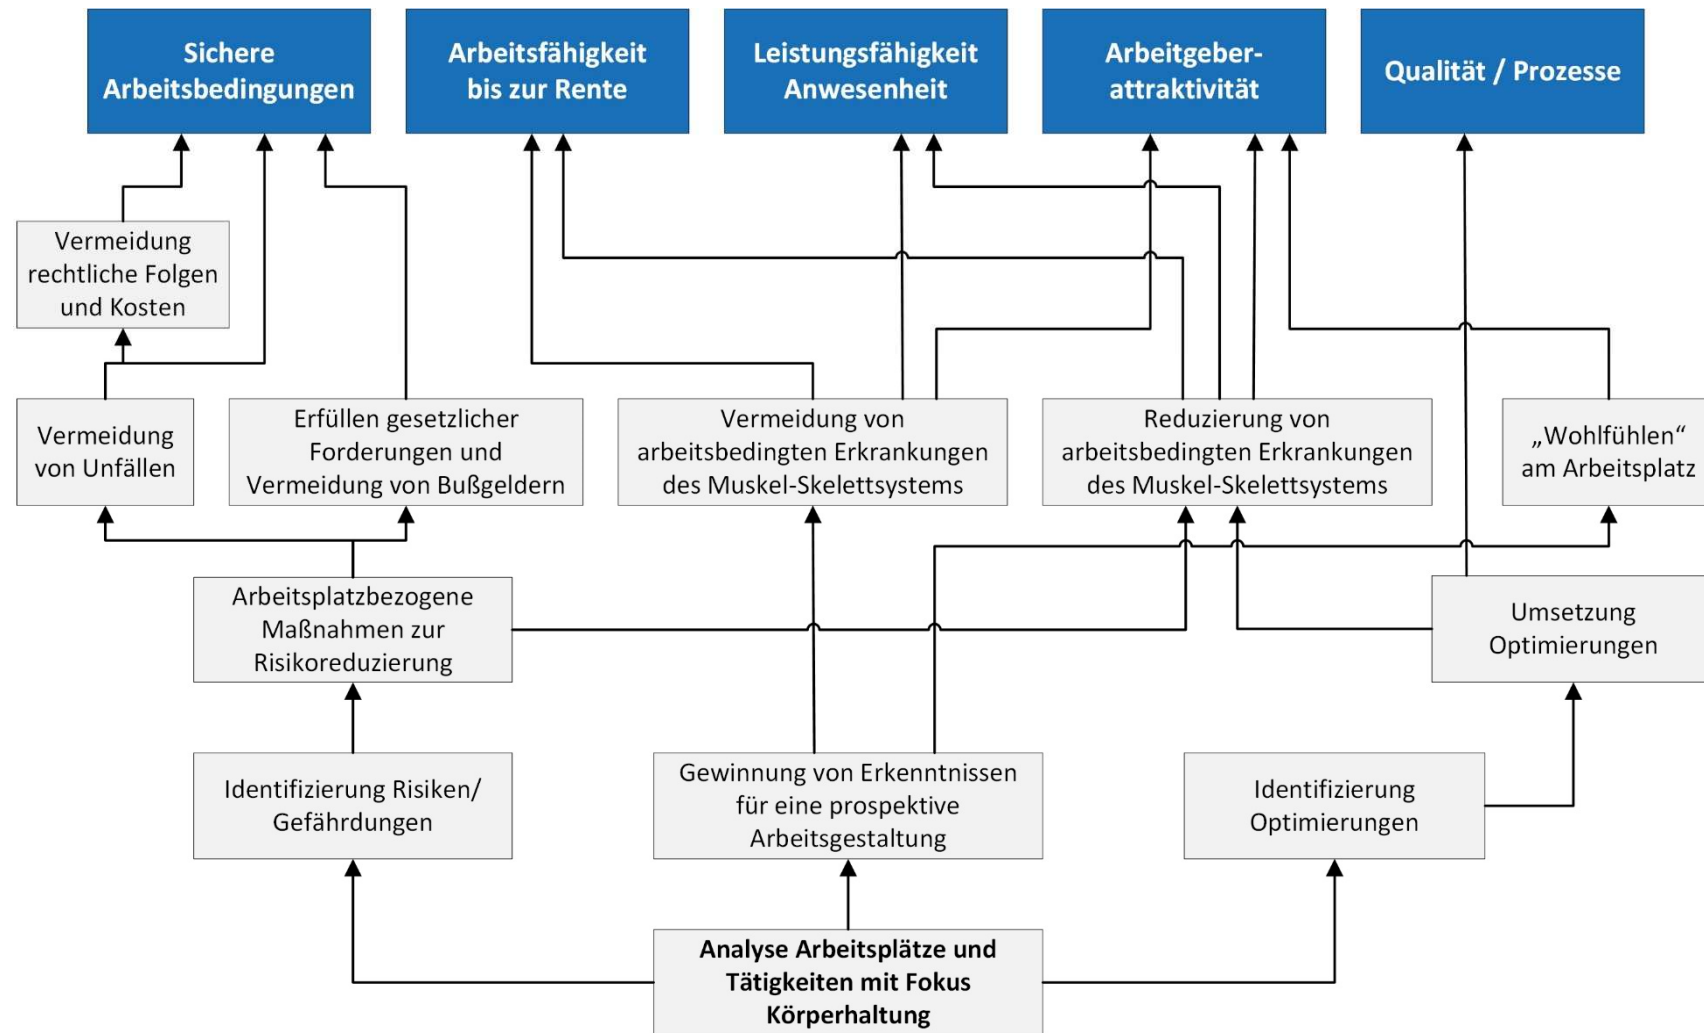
Sichere Arbeitsbedingungen

Arbeitsfähigkeit bis zur Rente

Leistungsfähigkeit Anwesenheit

Arbeitgeber-attraktivität

Qualität / Prozesse

Vermeidung rechtliche Folgen und Kosten

Vermeidung von Unfällen

Erfüllen gesetzlicher Forderungen und Vermeidung von Bußgeldern

Vermeidung von arbeitsbedingten Erkrankungen des Muskel-Skelettsystems

Reduzierung von arbeitsbedingten Erkrankungen des Muskel-Skelettsystems

„Wohlfühlen“ am Arbeitsplatz

Arbeitsplatzbezogene Maßnahmen zur Risikoreduzierung

Umsetzung Optimierungen

Identifizierung Risiken/ Gefährdungen

Gewinnung von Erkenntnissen für eine prospektive Arbeitsgestaltung

Identifizierung Optimierungen

Analyse Arbeitsplätze und Tätigkeiten mit Fokus Körperhaltung